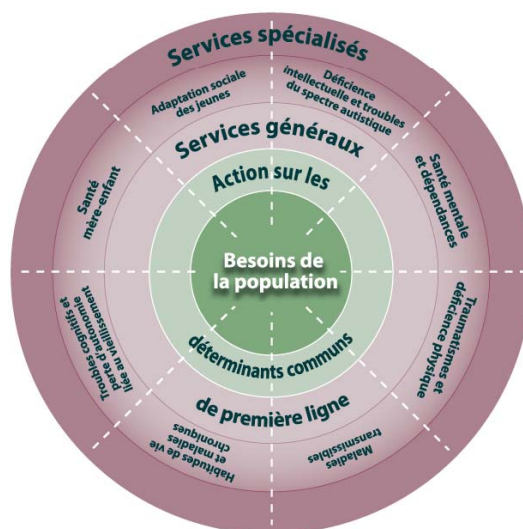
Services spécialisés

Adaptation sociale des jeunes

Déficience intellectuelle et troubles du spectre autistique

Santé mentale et dépendances

Traumatismes et déficience physique

Maladies transmissibles

Habitudes de vie et maladies chroniques

Troubles cognitifs et perte d'autonomie liés au vieillissement

Santé mère-enfant

Services généraux

de première ligne

Action sur les

déterminants communs

Besoins de la population